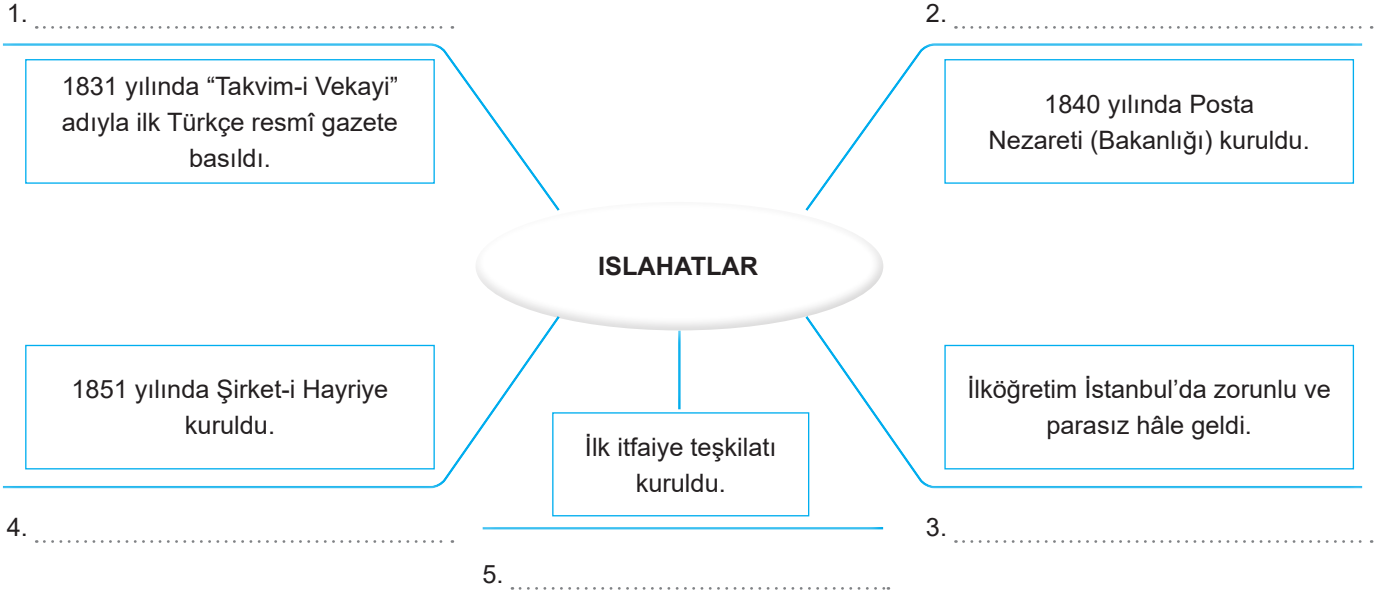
1. ..............................................

2. ..............................................

1831 yılında “Takvim-i Vekayi” adıyla ilk Türkçe resmî gazete basıldı.

1840 yılında Posta Nezareti (Bakanlığı) kuruldu.

ISLAHATLAR

1851 yılında Şirket-i Hayriye kuruldu.

İlk itfaiye teşkilatı kuruldu.

İlköğretim İstanbul’da zorunlu ve parasız hâle geldi.

4. ..............................................

3. ..............................................

5. ..............................................